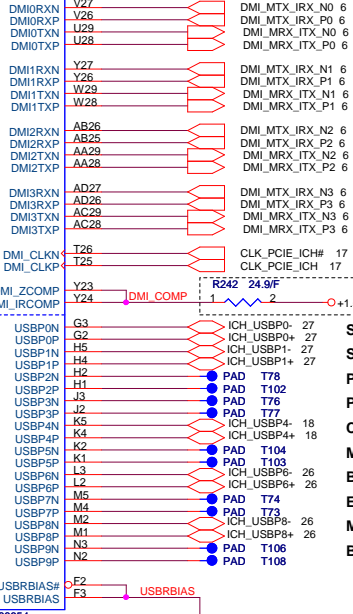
DMI0RXN V27 DMI_MTX_IRX_N0 6
DMI0RXP V26 DMI_MTX_IRX_P0 6
DMI0TXN U29 DMI_MRX_ITX_N0 6
DMI0TXP U28 DMI_MRX_ITX_P0 6

DMI1RXN Y27 DMI_MTX_IRX_N1 6
DMI1RXP Y26 DMI_MTX_IRX_P1 6
DMI1TXN W29 DMI_MRX_ITX_N1 6
DMI1TXP W28 DMI_MRX_ITX_P1 6

DMI2RXN AB26 DMI_MTX_IRX_N2 6
DMI2RXP AB25 DMI_MTX_IRX_P2 6
DMI2TXN AA29 DMI_MRX_ITX_N2 6
DMI2TXP AA28 DMI_MRX_ITX_P2 6

DMI3RXN AD27 DMI_MTX_IRX_N3 6
DMI3RXP AD26 DMI_MTX_IRX_P3 6
DMI3TXN AC29 DMI_MRX_ITX_N3 6
DMI3TXP AC28 DMI_MRX_ITX_P3 6

DMI_CLKN T26 CLK_PCIE_ICH# 17
DMI_CLKP T25 CLK_PCIE_ICH 17

DMI_ZCOMP Y23
DMI_IRCOMP Y24 DMI_COMP
R242 24.9/F
1 2 +1.

USBP0N G3 ICH_USBP0- 27
USBP0P G2 ICH_USBP0+ 27
USBP1N H5 ICH_USBP1- 27
USBP1P H4 ICH_USBP1+ 27
USBP2N H2 PAD T78
USBP2P H1 PAD T102
USBP3N J3 PAD T76
USBP3P J2 PAD T77
USBP4N K5 ICH_USBP4- 18
USBP4P K4 ICH_USBP4+ 18
USBP5N K2 PAD T104
USBP5P K1 PAD T103
USBP6N L3 ICH_USBP6- 26
USBP6P L2 ICH_USBP6+ 26
USBP7N M5 PAD T74
USBP7P M4 PAD T73
USBP8N M2 ICH_USBP8- 26
USBP8P M1 ICH_USBP8+ 26
USBP9N N3 PAD T106
USBP9P N2 PAD T108

USBRBIAS# F2
USBRBIAS F3 USBRBIAS

S
S
P
P
C
M
E
E
M
E